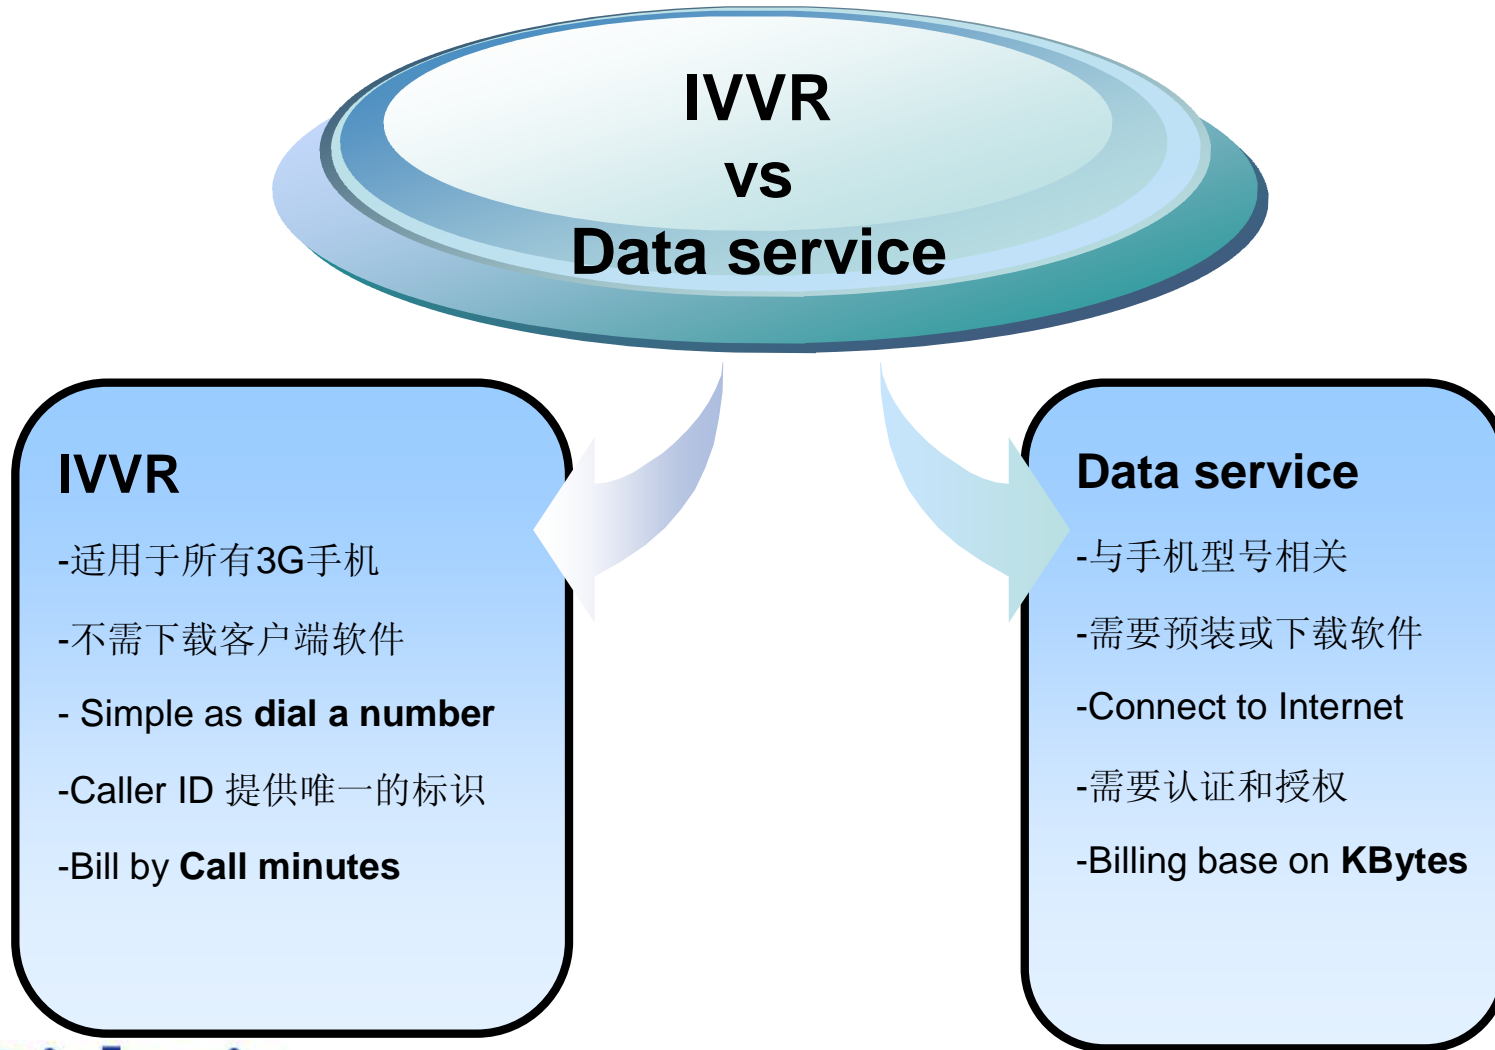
IVVR
vs
Data service

IVVR

-适用于所有3G手机

-不需下载客户端软件

- Simple as **dial a number**

-Caller ID 提供唯一的标识

-Bill by **Call minutes**

Data service

-与手机型号相关

-需要预装或下载软件

-Connect to Internet

-需要认证和授权

-Billing base on **KBytes**